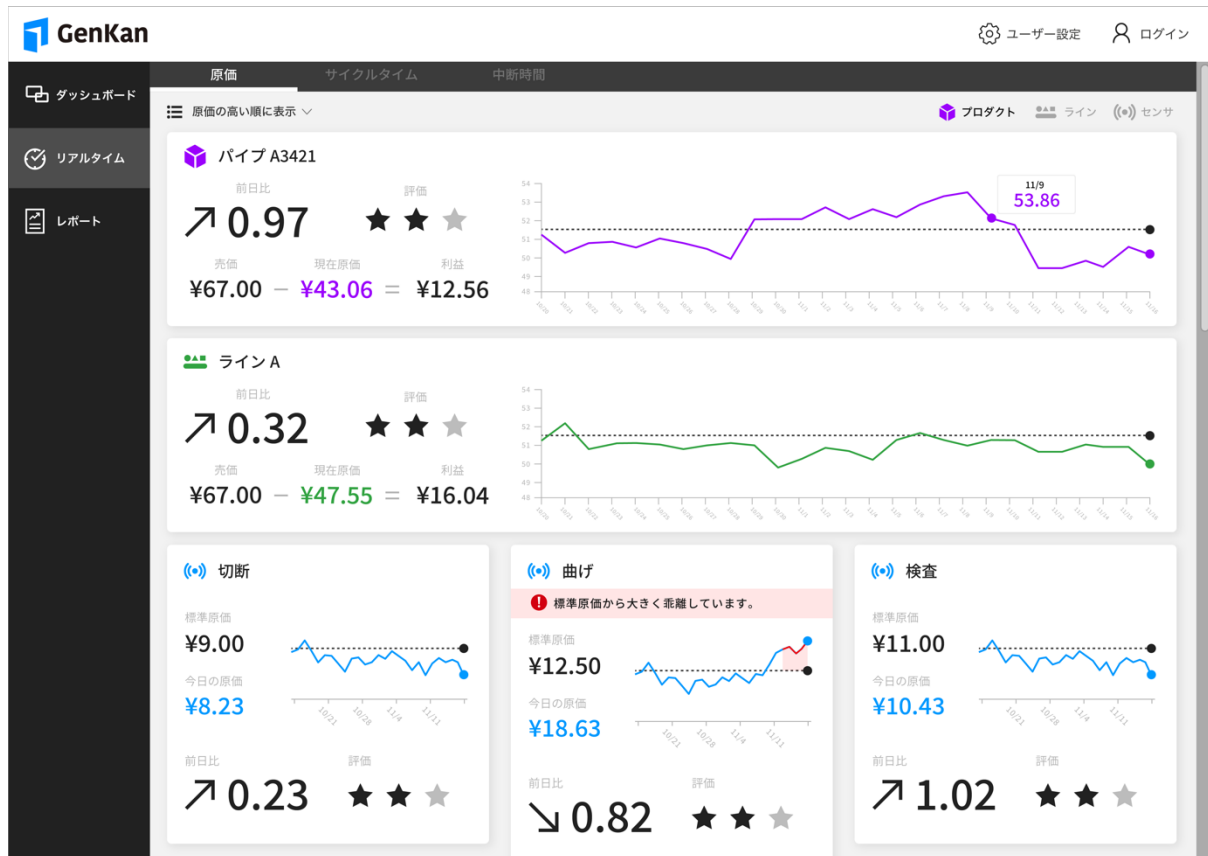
GenKan

ユーザー設定　ログイン

ダッシュボード
リアルタイム
レポート

原価　サイクルタイム　中断時間

原価の高い順に表示

プロダクト　ライン　センサ

パイプ A3421

前日比
↗ 0.97
評価
★★★

売価 ¥67.00 − 現在原価 ¥43.06 = 利益 ¥12.56

11/9
53.86

ライン A

前日比
↗ 0.32
評価
★★★

売価 ¥67.00 − 現在原価 ¥47.55 = 利益 ¥16.04

切断

標準原価
¥9.00
今日の原価
¥8.23

10/21　10/28　11/4　11/11

前日比
↗ 0.23
評価
★★★

曲げ

標準原価から大きく乖離しています。

標準原価
¥12.50
今日の原価
¥18.63

10/21　10/28　11/4　11/11

前日比
↘ 0.82
評価
★★★

検査

標準原価
¥11.00
今日の原価
¥10.43

10/21　10/28　11/4　11/11

前日比
↗ 1.02
評価
★★★